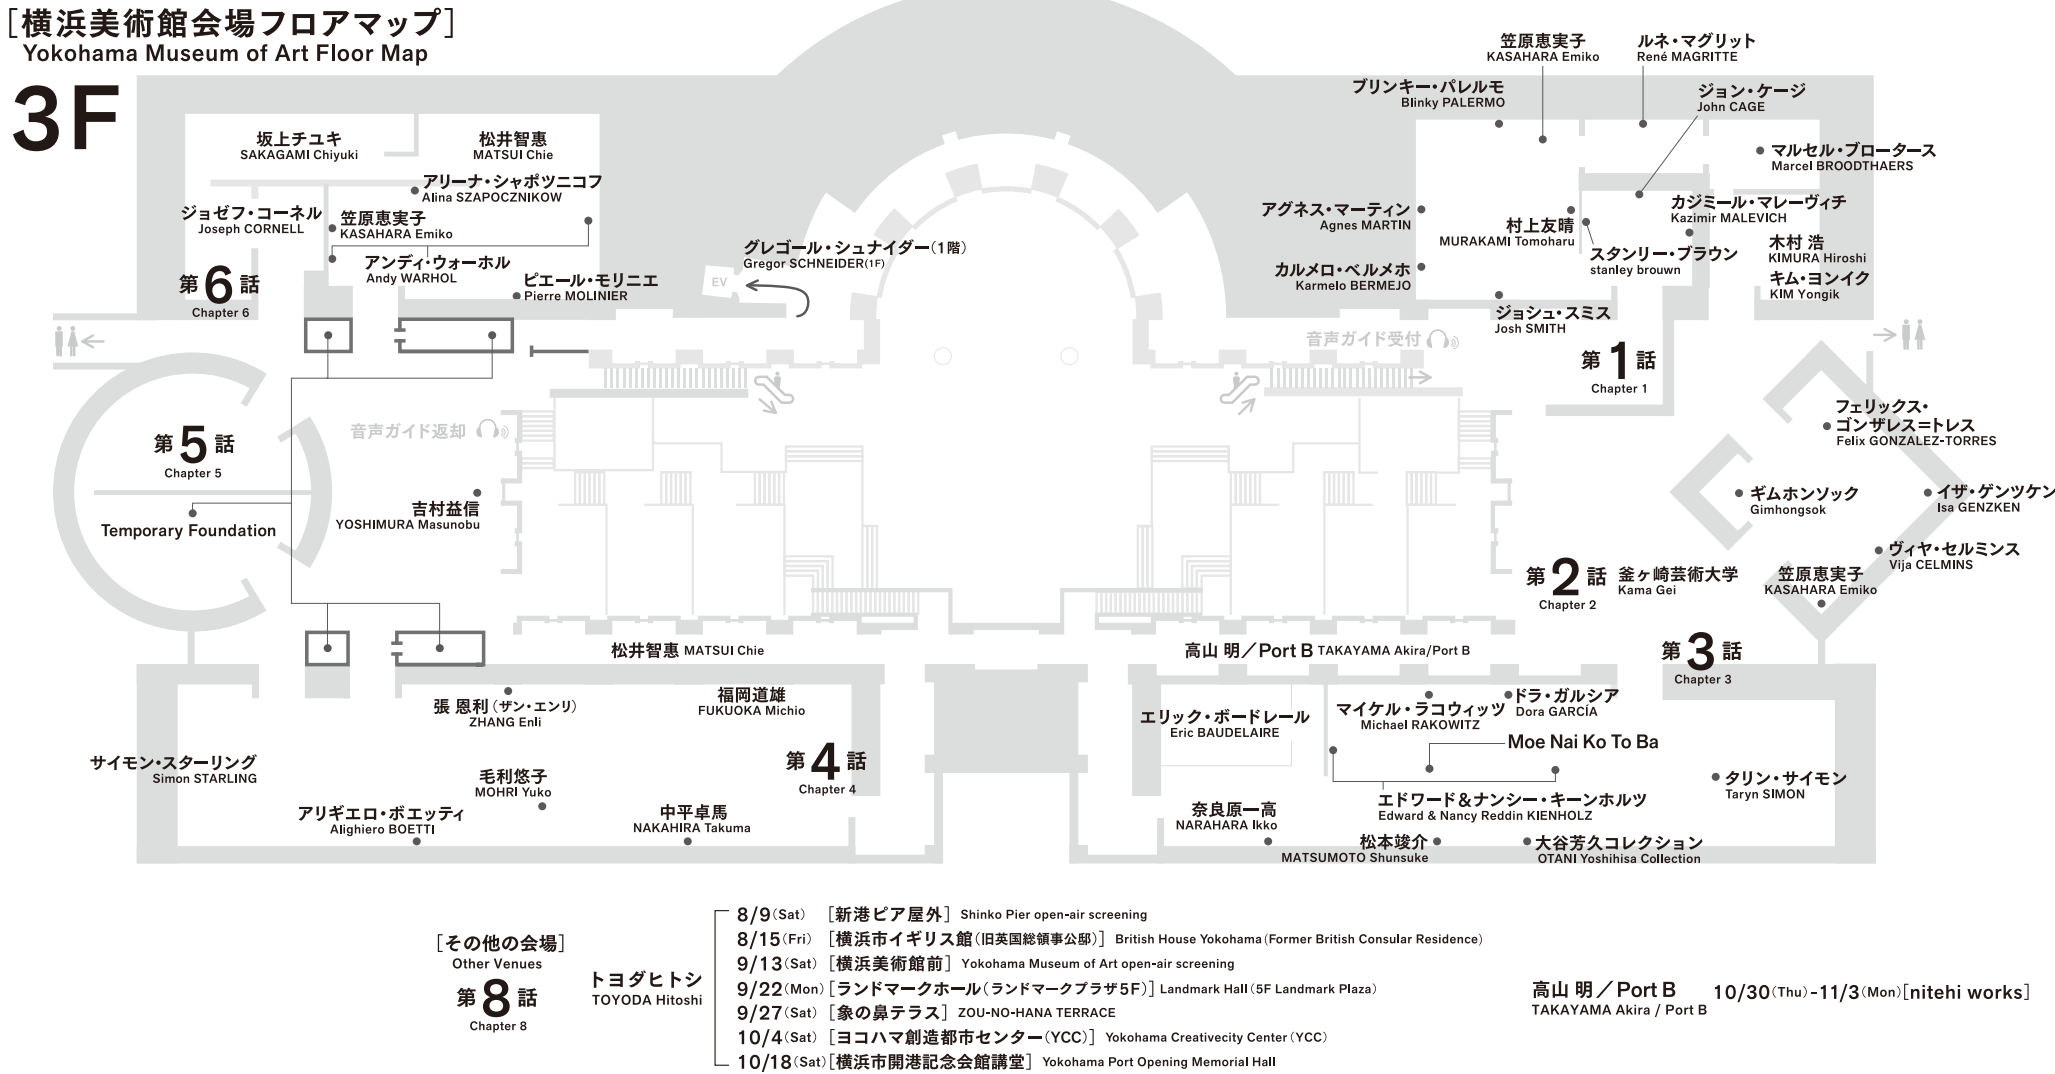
[横浜美術館会場フロアマップ]
Yokohama Museum of Art Floor Map

3F

坂上チユキ
SAKAGAMI Chiyuki

松井智恵
MATSUI Chie

アリーナ・シャポツニコフ
Alina SZAPOCZNIKOW

ジョゼフ・コーネル
Joseph CORNELL

笠原恵実子
KASAHARA Emiko

アンディ・ウォーホル
Andy WARHOL

ピエール・モリニエ
Pierre MOLINIER

第6話
Chapter 6

グレゴール・シュナイダー(1階)
Gregor SCHNEIDER(1F)

EV

第5話
Chapter 5

Temporary Foundation

音声ガイド返却

吉村益信
YOSHIMURA Masunobu

笠原恵実子
KASAHARA Emiko

ルネ・マグリット
René MAGRITTE

ブリンキー・パレルモ
Blinky PALERMO

ジョン・ケージ
John CAGE

マルセル・ブロータース
Marcel BROODTHAERS

アグネス・マーティン
Agnes MARTIN

村上友晴
MURAKAMI Tomoharu

カジミール・マレーヴィチ
Kazimir MALEVICH

スタンリー・ブラウン
stanley brouwn

木村 浩
KIMURA Hiroshi

カルメロ・ベルメホ
Karmelo BERMEJO

キム・ヨンイク
KIM Yongik

ジョシュ・スミス
Josh SMITH

音声ガイド受付

第1話
Chapter 1

フェリックス・ゴンザレス=トレス
Felix GONZALEZ-TORRES

ギムホンソック
Gimhongsok

イザ・ゲンツケン
Isa GENZKEN

ヴィヤ・セルミンス
Vija CELMINS

第2話
Chapter 2

釜ヶ崎芸術大学
Kama Gei

笠原恵実子
KASAHARA Emiko

第3話
Chapter 3

松井智恵 MATSUI Chie

高山 明/Port B TAKAYAMA Akira/Port B

張 恩利(ザン・エンリ)
ZHANG Enli

福岡道雄
FUKUOKA Michio

エリック・ボードレール
Eric BAUDELAIRE

マイケル・ラコウィッツ
Michael RAKOWITZ

ドラ・ガルシア
Dora GARCÍA

Moe Nai Ko To Ba

サイモン・スターリング
Simon STARLING

毛利悠子
MOHRI Yuko

第4話
Chapter 4

タリン・サイモン
Taryn SIMON

アリギエロ・ボエッティ
Alighiero BOETTI

中平卓馬
NAKAHIRA Takuma

奈良原一高
NARAHARA Ikko

エドワード&ナンシー・キーンホルツ
Edward & Nancy Reddin KIENHOLZ

松本竣介
MATSUMOTO Shunsuke

大谷芳久コレクション
OTANI Yoshihisa Collection

[その他の会場]
Other Venues

第8話
Chapter 8

トヨダヒトシ
TOYODA Hitoshi

8/9(Sat) [新港ピア屋外] Shinko Pier open-air screening
8/15(Fri) [横浜市イギリス館(旧英国総領事公邸)] British House Yokohama (Former British Consular Residence)
9/13(Sat) [横浜美術館前] Yokohama Museum of Art open-air screening
9/22(Mon) [ランドマークホール(ランドマークプラザ5F)] Landmark Hall (5F Landmark Plaza)
9/27(Sat) [象の鼻テラス] ZOU-NO-HANA TERRACE
10/4(Sat) [ヨコハマ創造都市センター(YCC)] Yokohama Creativecity Center (YCC)
10/18(Sat) [横浜市開港記念会館講堂] Yokohama Port Opening Memorial Hall

高山 明/Port B
TAKAYAMA Akira / Port B

10/30(Thu)-11/3(Mon)[nitehi works]